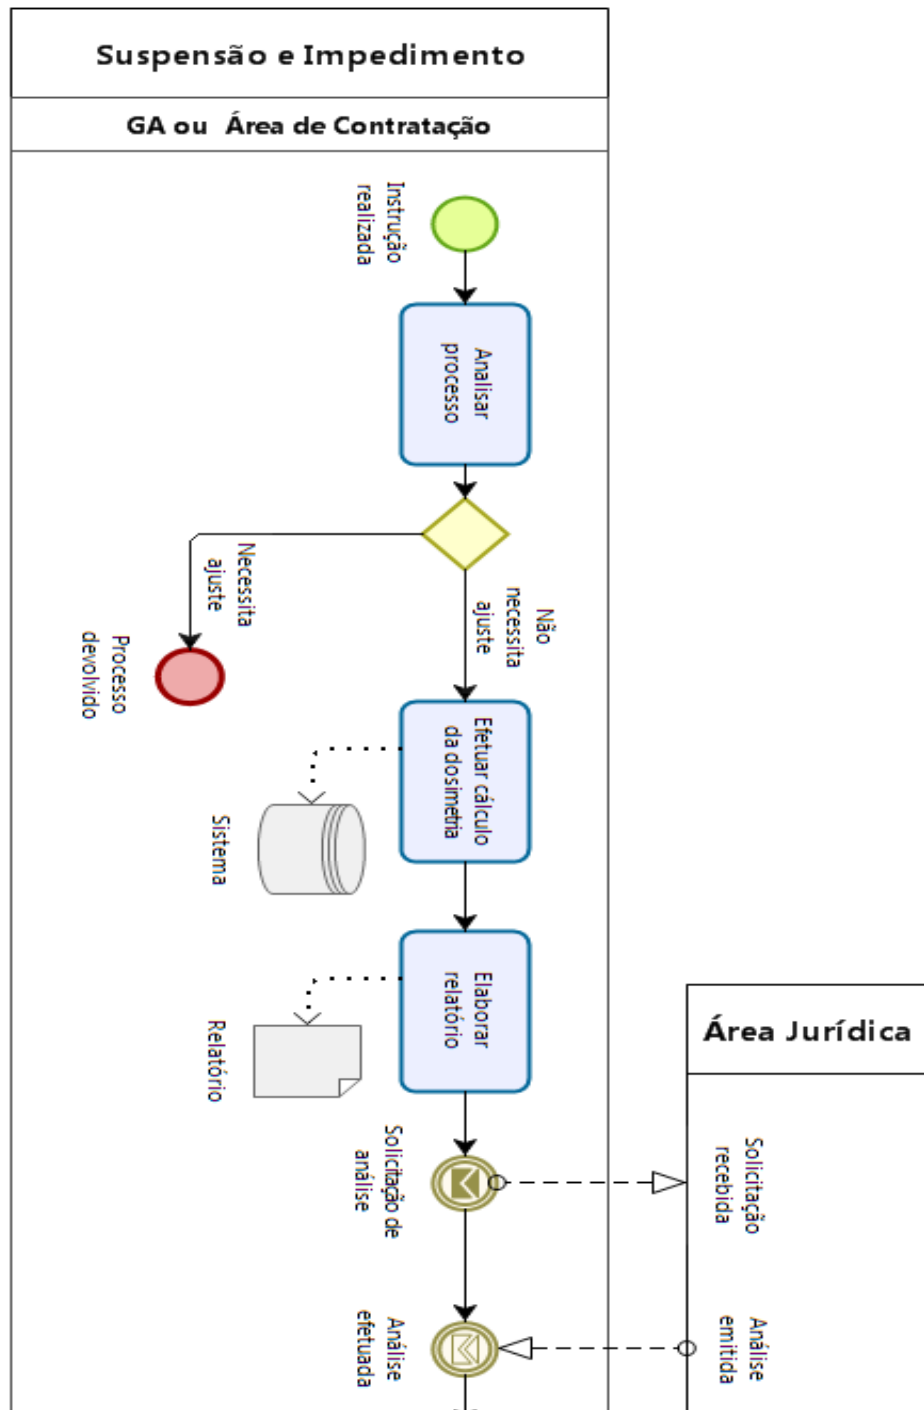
Suspensão e Impedimento

GA ou Área de Contratação

Instrução realizada

Analisar processo

Necessita ajuste

Processo devolvido

Não necessita ajuste

Efetuar cálculo da dosimetria

Sistema

Elaborar relatório

Relatório

Solicitação de análise

Análise efetuada

Área Jurídica

Solicitação recebida

Análise emitida